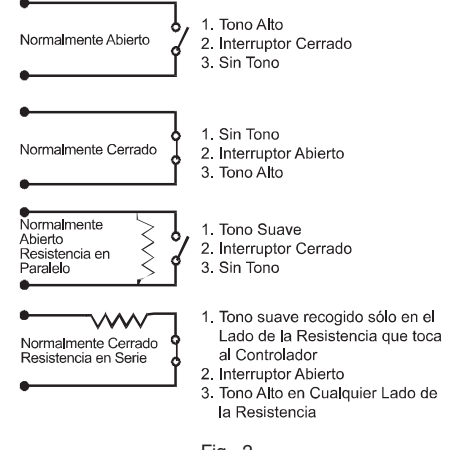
Normalmente Abierto

1. Tono Alto
2. Interruptor Cerrado
3. Sin Tono

Normalmente Cerrado

1. Sin Tono
2. Interruptor Abierto
3. Tono Alto

Normalmente Abierto Resistencia en Paralelo

1. Tono Suave
2. Interruptor Cerrado
3. Sin Tono

Normalmente Cerrado Resistencia en Serie

1. Tono suave recogido sólo en el Lado de la Resistencia que toca al Controlador
2. Interruptor Abierto
3. Tono Alto en Cualquier Lado de la Resistencia

Fig. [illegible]